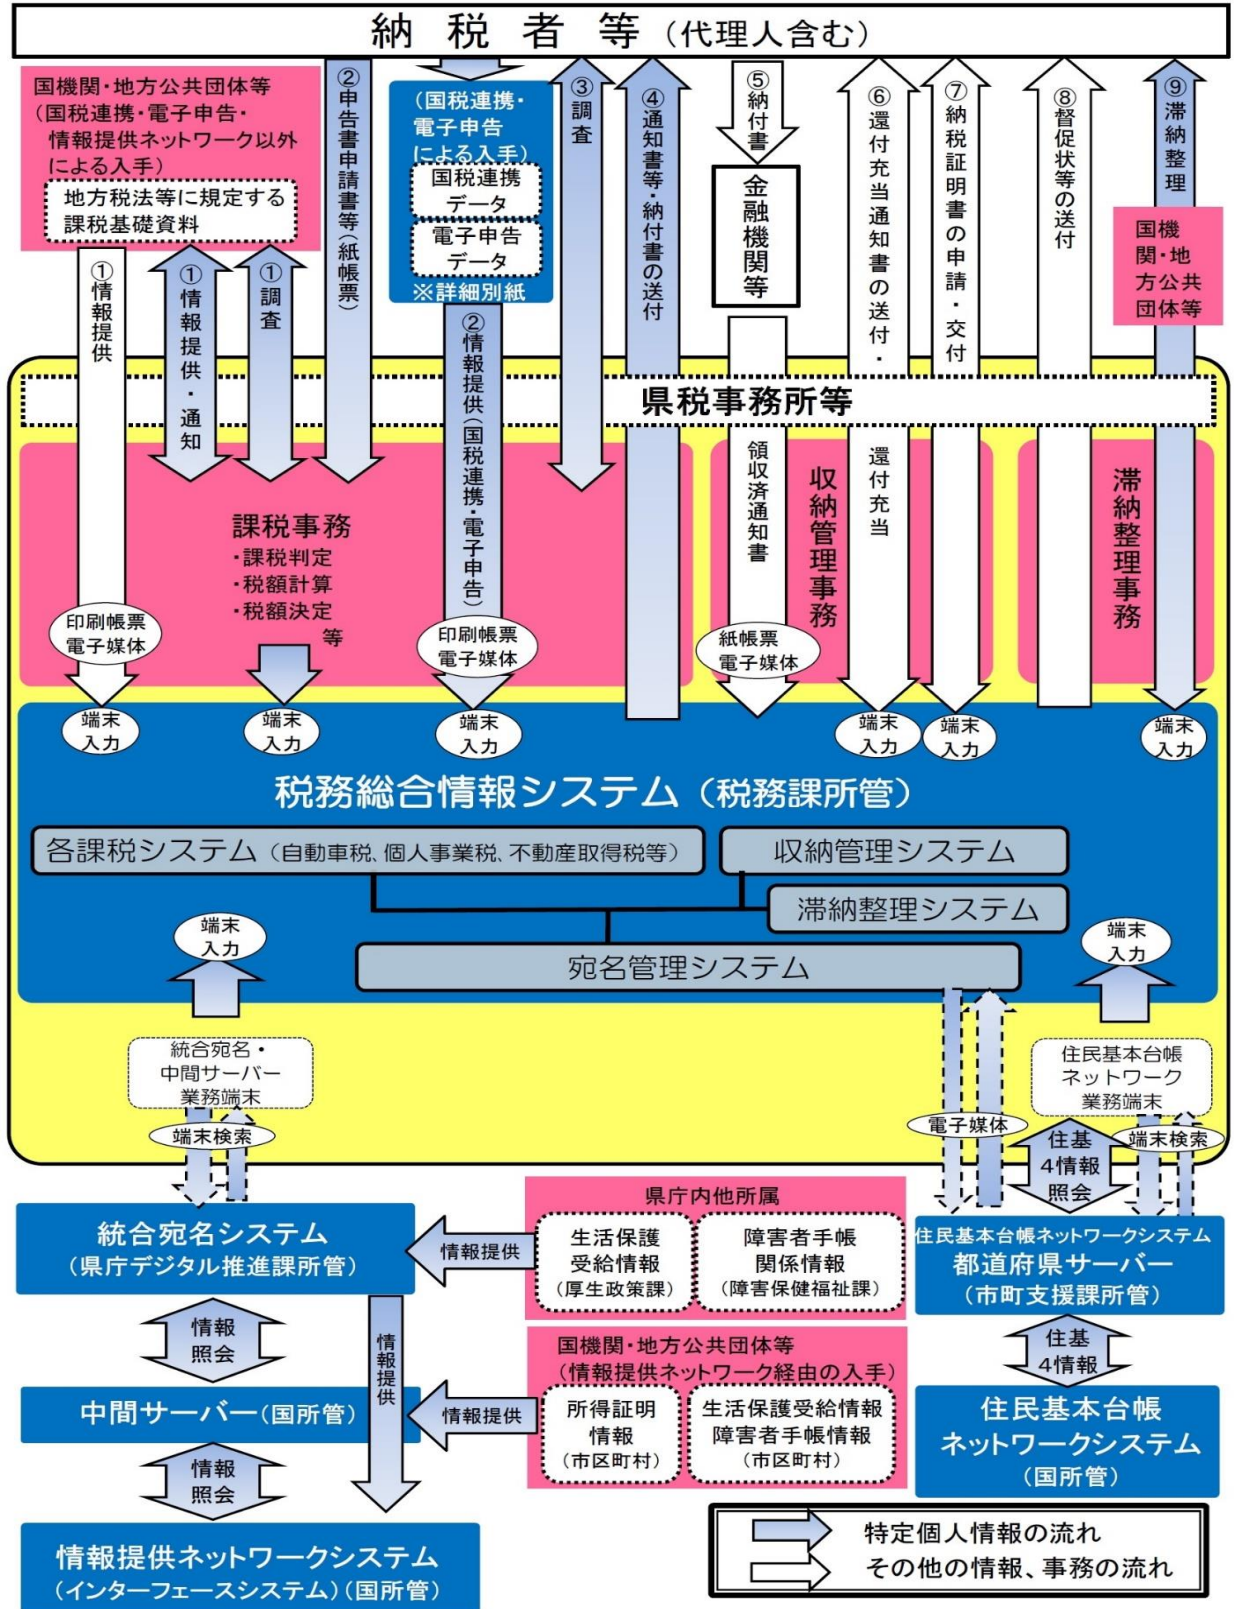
納税者等（代理人含む）

国機関・地方公共団体等（国税連携・電子申告・情報提供ネットワーク以外による入手）

地方税法等に規定する課税基礎資料

①情報提供

①情報提供・通知

①調査

②申告書申請書等（紙帳票）

（国税連携・電子申告による入手）

国税連携データ

電子申告データ

※詳細別紙

②情報提供（国税連携・電子申告）

③調査

④通知書等・納付書の送付

⑤納付書

金融機関等

⑥還付充当通知書の送付・

⑦納税証明書の申請・交付

⑧督促状等の送付

⑨滞納整理

国機関・地方公共団体等

県税事務所等

課税事務
・課税判定
・税額計算
・税額決定
等

印刷帳票
電子媒体

印刷帳票
電子媒体

領収済通知書

収納管理事務

紙帳票
電子媒体

還付充当

滞納整理事務

端末入力

端末入力

端末入力

端末入力

端末入力

端末入力

税務総合情報システム（税務課所管）

各課税システム（自動車税、個人事業税、不動産取得税等）

収納管理システム

滞納整理システム

端末入力

宛名管理システム

端末入力

統合宛名・中間サーバー業務端末

端末検索

住民基本台帳ネットワーク業務端末

電子媒体

住基4情報照会

端末検索

統合宛名システム（県庁デジタル推進課所管）

情報提供

県庁内他所属

生活保護受給情報（厚生政策課）

障害者手帳関係情報（障害保健福祉課）

住民基本台帳ネットワークシステム
都道府県サーバー（市町支援課所管）

情報照会

情報提供

国機関・地方公共団体等（情報提供ネットワーク経由の入手）

住基4情報

中間サーバー（国所管）

情報提供

所得証明情報（市区町村）

生活保護受給情報
障害者手帳情報（市区町村）

住民基本台帳ネットワークシステム（国所管）

情報照会

情報提供ネットワークシステム（インターフェースシステム）（国所管）

特定個人情報の流れ
その他の情報、事務の流れ